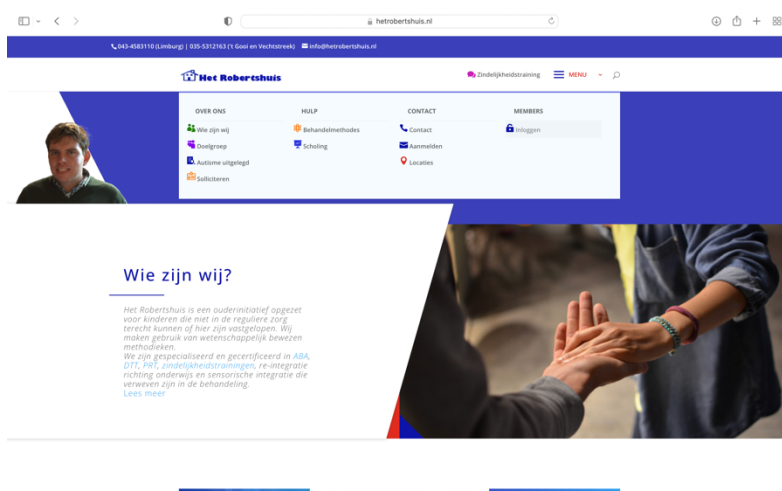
hetrobertshuis.nl

043-4583110 (Limburg) | 035-5312163 ('t Gooi en Vechtstreek) info@hetrobertshuis.nl

Het Robertshuis

Zindelijkheidstraining MENU

OVER ONS
Wie zijn wij
Doelgroep
Autisme uitgelegd
Solliciteren

HULP
Behandelmethodes
Scholing

CONTACT
Contact
Aanmelden
Locaties

MEMBERS
Inloggen

Wie zijn wij?

Het Robertshuis is een ouderinitiatief opgezet voor kinderen die niet in de reguliere zorg terecht kunnen of hier zijn vastgelopen. Wij maken gebruik van wetenschappelijk bewezen methodieken.
We zijn gespecialiseerd en gecertificeerd in ABA, DTT, PRT, zindelijkheidstrainingen, re-integratie richting onderwijs en sensorische integratie die verweven zijn in de behandeling.
Lees meer